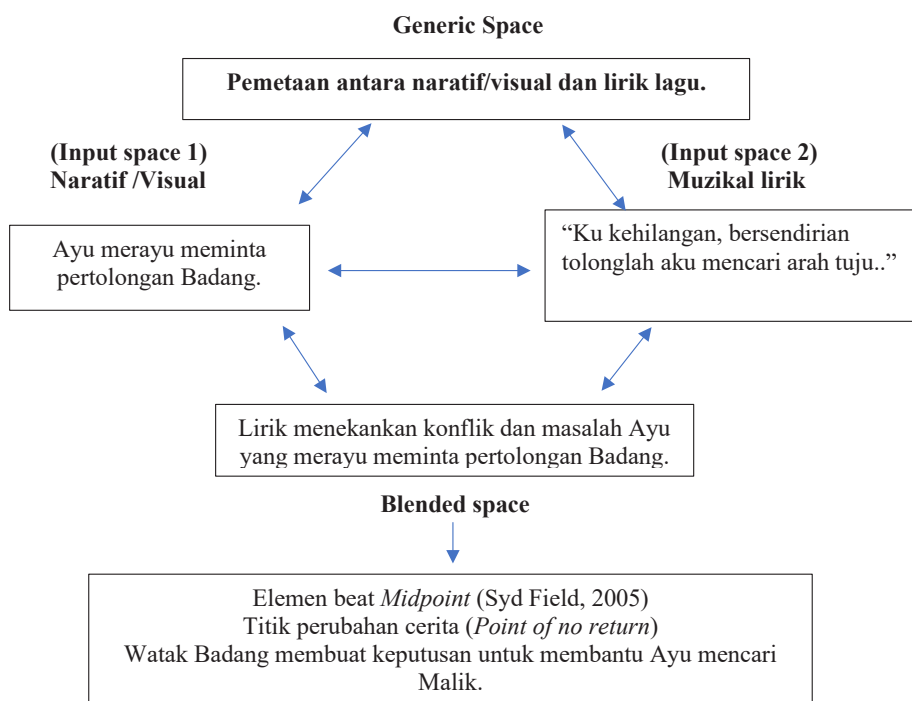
**Generic Space**

**Pemetaan antara naratif/visual dan lirik lagu.**

**(Input space 1)**
**Naratif /Visual**

**(Input space 2)**
**Muzikal lirik**

Ayu merayu meminta pertolongan Badang.

“Ku kehilangan, bersendirian tolonglah aku mencari arah tuju..”

Lirik menekankan konflik dan masalah Ayu yang merayu meminta pertolongan Badang.

**Blended space**

Elemen beat *Midpoint* (Syd Field, 2005)
Titik perubahan cerita (*Point of no return*)
Watak Badang membuat keputusan untuk membantu Ayu mencari Malik.